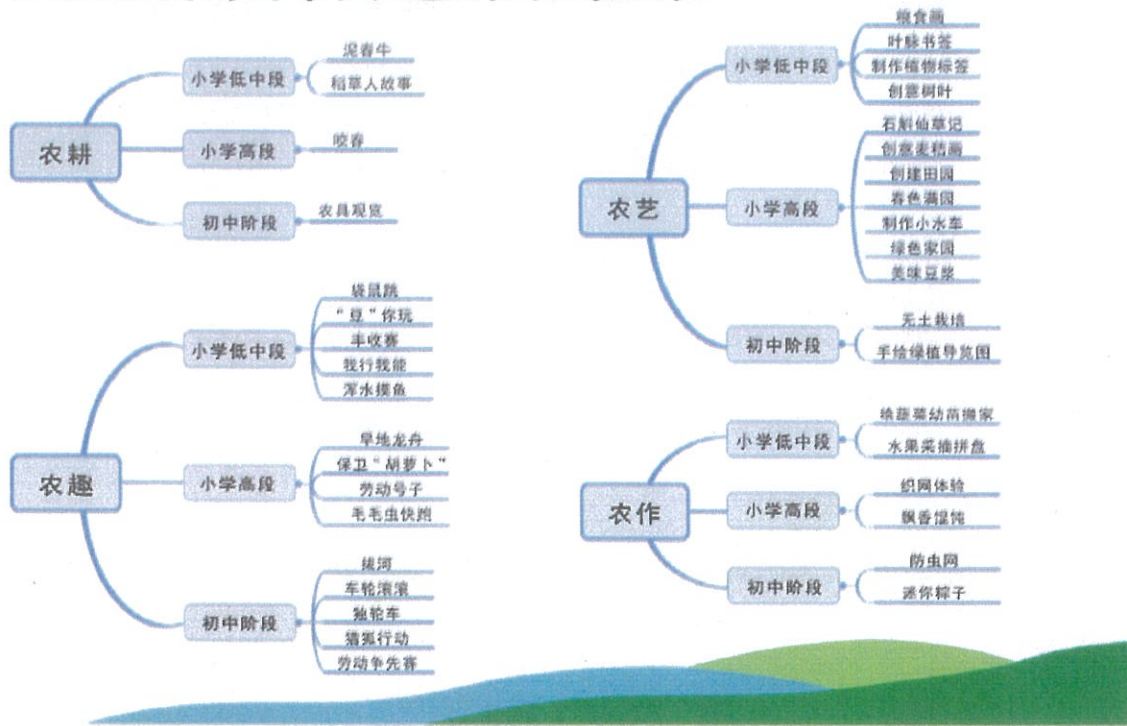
农耕

小学低中段

泥春牛

稻草人故事

小学高段

咬春

初中阶段

农具观览

农趣

小学低中段

袋鼠跳

“豆”你玩

丰收赛

我行我能

浑水摸鱼

小学高段

旱地龙舟

保卫“胡萝卜”

劳动号子

毛毛虫快跑

初中阶段

拔河

车轮滚滚

独轮车

猎狐行动

劳动争先赛

农艺

小学低中段

粮食画

叶脉书签

制作植物标签

创意树叶

小学高段

石斛仙草记

创意麦秸画

创建田园

春色满园

制作小水车

绿色家园

美味豆浆

初中阶段

无土栽培

手绘绿植导览图

农作

小学低中段

给蒜苗幼苗搬家

水果采摘拼盘

小学高段

织网体验

飘香馄饨

初中阶段

防虫网

迷你粽子